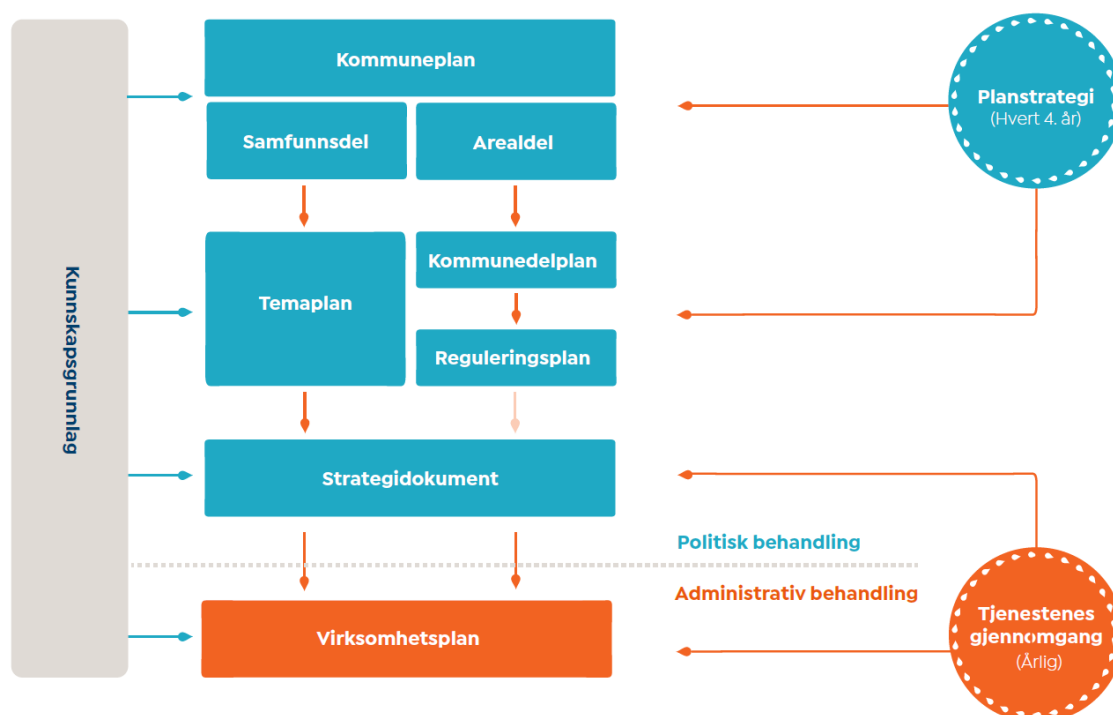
Kunnskapsgrunnlag

Kommuneplan

Samfunnsdel

Arealdel

Planstrategi
(Hvert 4. år)

Temaplan

Kommunedelplan

Reguleringsplan

Strategidokument

Politisk behandling

Administrativ behandling

Virksomhetsplan

Tjenestenes gjennomgang
(Årlig)